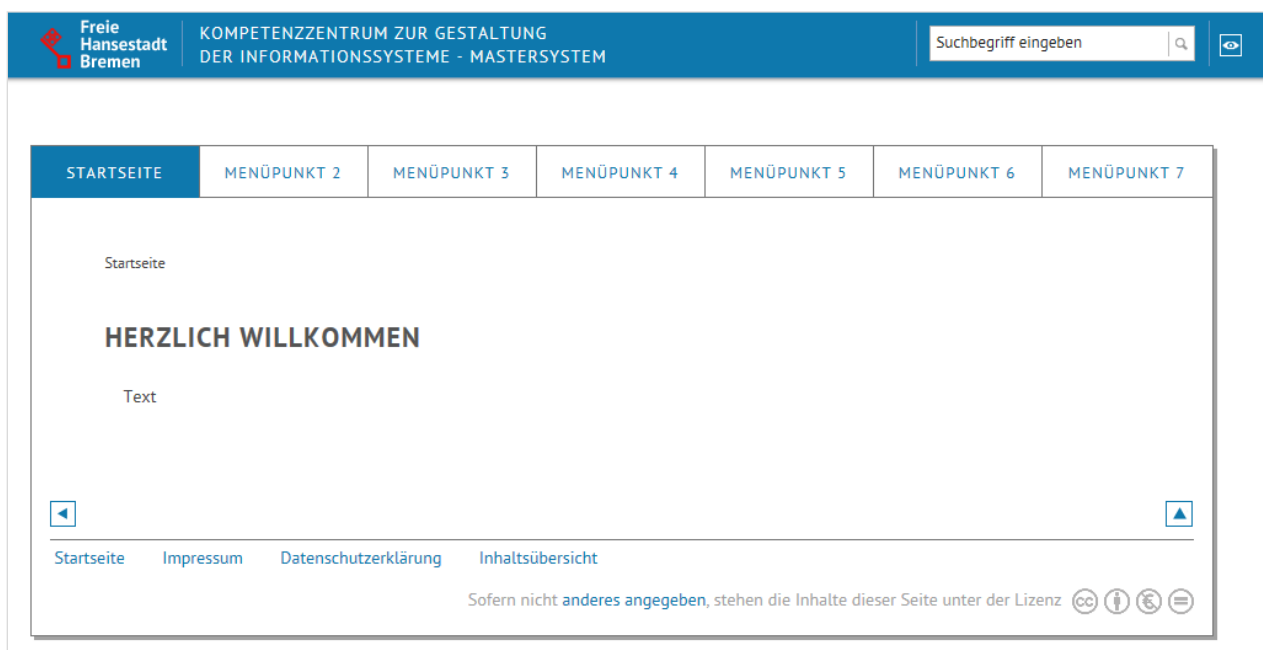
Freie Hansestadt Bremen

KOMPETENZZENTRUM ZUR GESTALTUNG DER INFORMATIONSSYSTEME - MASTERSYSTEM

Suchbegriff eingeben

| STARTSEITE | MENÜPUNKT 2 | MENÜPUNKT 3 | MENÜPUNKT 4 | MENÜPUNKT 5 | MENÜPUNKT 6 | MENÜPUNKT 7 |
|---|---|---|---|---|---|---|

Startseite

HERZLICH WILLKOMMEN

Text

Startseite Impressum Datenschutzerklärung Inhaltsübersicht

Sofern nicht anderes angegeben, stehen die Inhalte dieser Seite unter der Lizenz